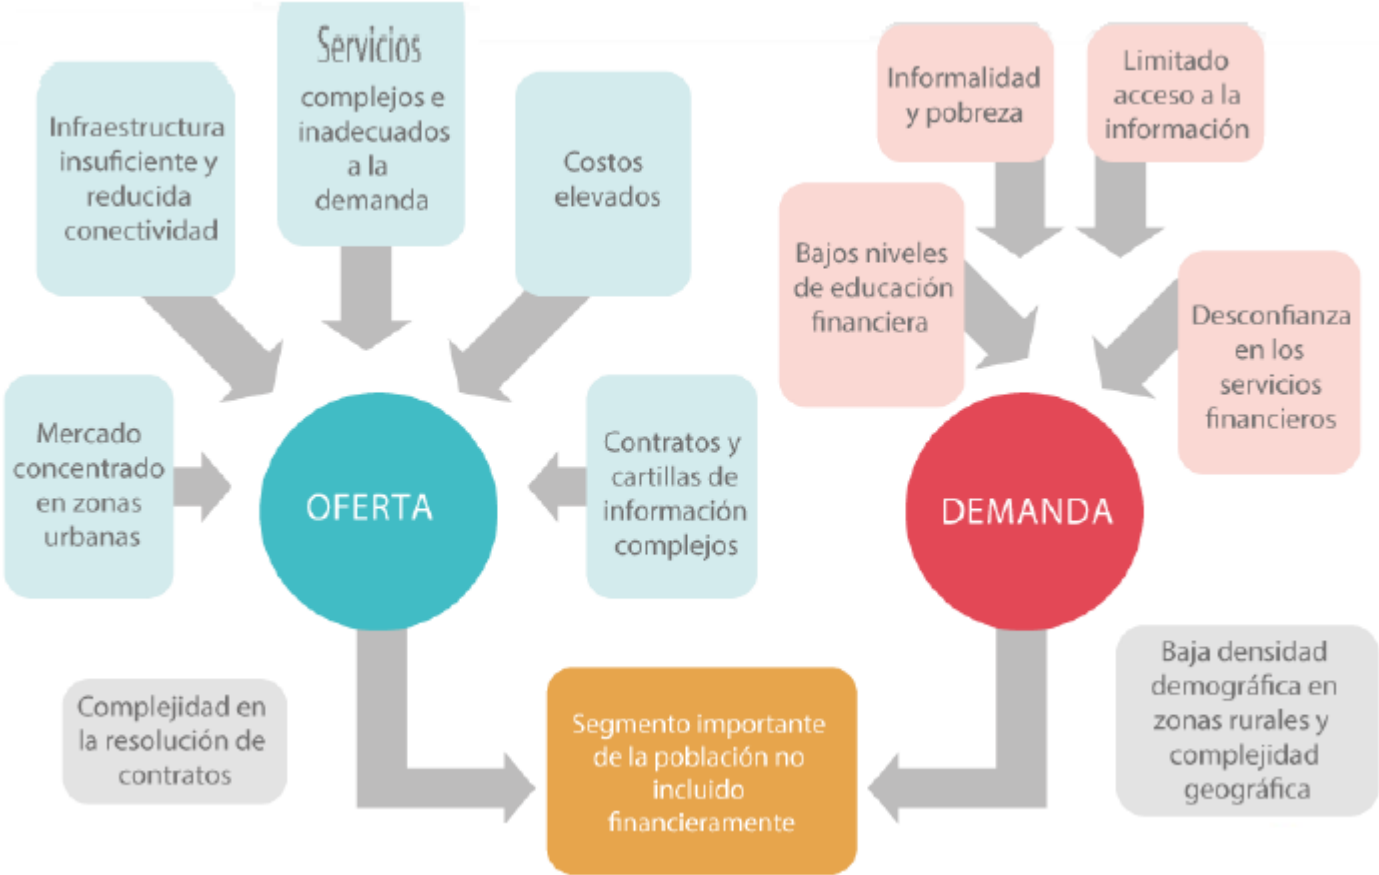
Infraestructura insuficiente y reducida conectividad

Servicios complejos e inadecuados a la demanda

Costos elevados

Mercado concentrado en zonas urbanas

OFERTA

Contratos y cartillas de información complejos

Complejidad en la resolución de contratos

Informalidad y pobreza

Limitado acceso a la información

Bajos niveles de educación financiera

Desconfianza en los servicios financieros

DEMANDA

Baja densidad demográfica en zonas rurales y complejidad geográfica

Segmento importante de la población no incluido financieramente